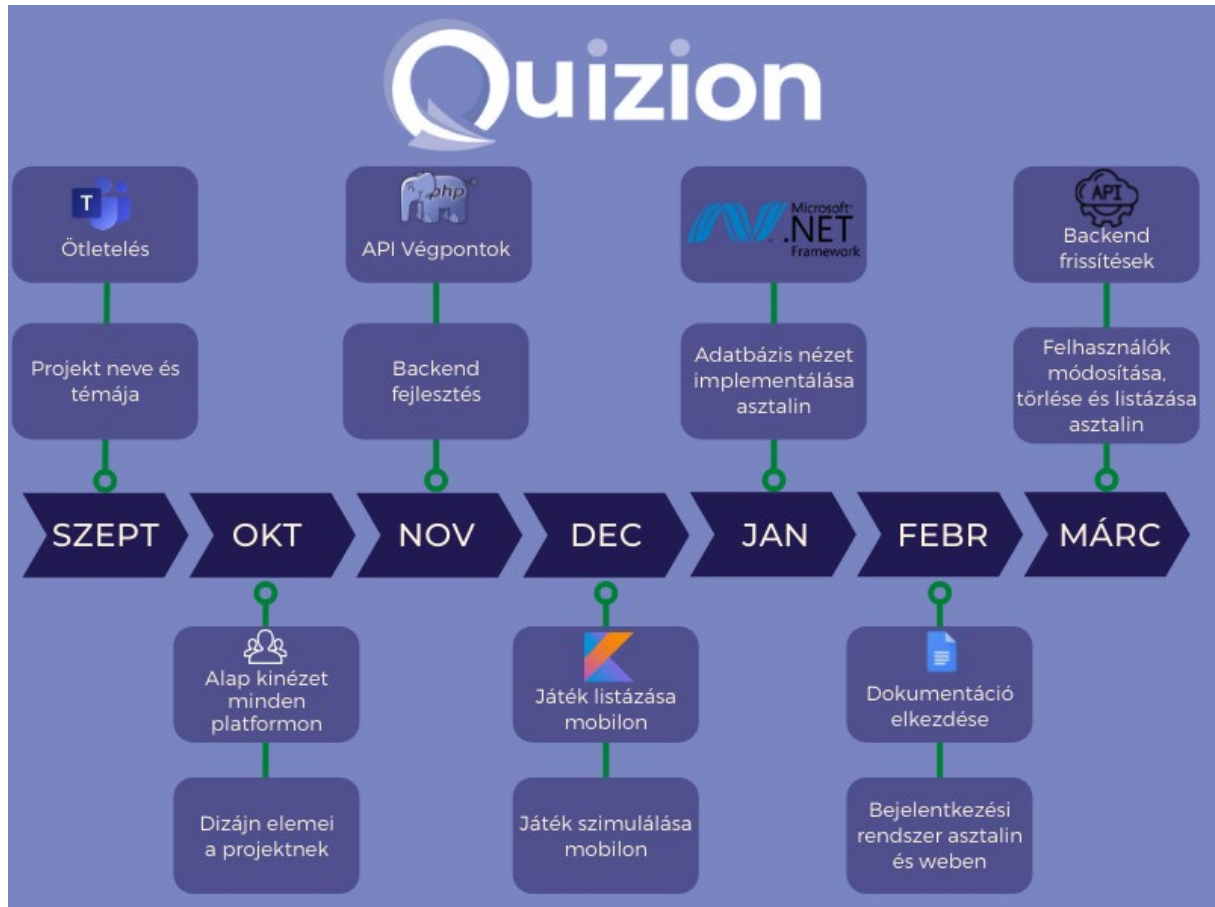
Quizion

T
Ötletelés

Projekt neve és témája

php
API Végpontok

Backend fejlesztés

Microsoft .NET Framework

Adatbázis nézet implementálása asztalin

API
Backend frissítések

Felhasználók módosítása, törlése és listázása asztalin

SZEPT OKT NOV DEC JAN FEBR MÁRC

Alap kinézet minden platformon

Dizájn elemei a projektnek

Játék listázása mobilon

Játék szimulálása mobilon

Dokumentáció elkezdése

Bejelentkezési rendszer asztalin és weben